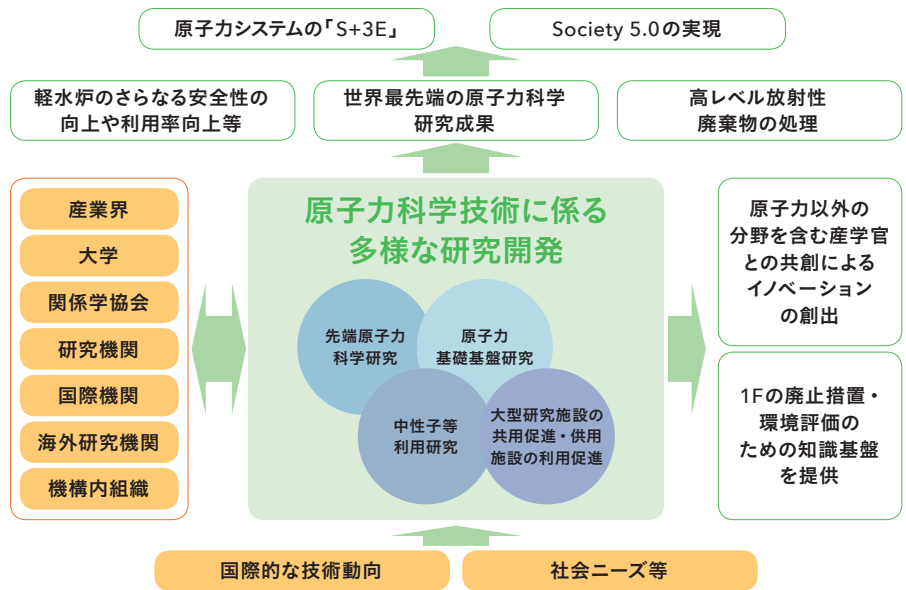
原子力システムの「S+3E」

Society 5.0の実現

軽水炉のさらなる安全性の向上や利用率向上等

世界最先端の原子力科学研究成果

高レベル放射性廃棄物の処理

産業界

大学

関係学協会

研究機関

国際機関

海外研究機関

機構内組織

原子力科学技術に係る多様な研究開発

先端原子力科学研究

原子力基礎基盤研究

中性子等利用研究

大型研究施設の共用促進・供用施設の利用促進

原子力以外の分野を含む産学官との共創によるイノベーションの創出

1Fの廃止措置・環境評価のための知識基盤を提供

国際的な技術動向

社会ニーズ等